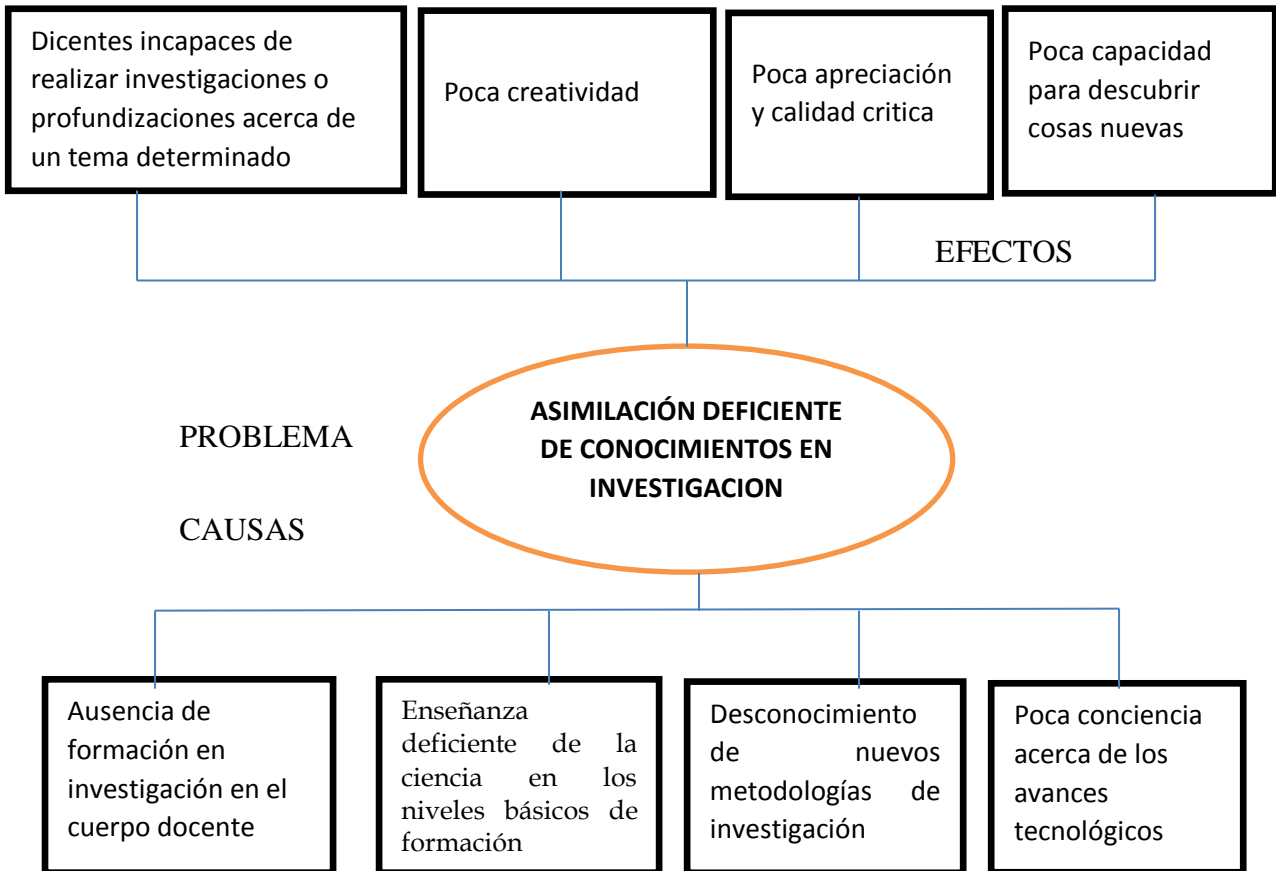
Dicentes incapaces de realizar investigaciones o profundizaciones acerca de un tema determinado

Poca creatividad

Poca apreciación y calidad critica

Poca capacidad para descubrir cosas nuevas

EFECTOS

PROBLEMA

ASIMILACIÓN DEFICIENTE DE CONOCIMIENTOS EN INVESTIGACION

CAUSAS

Ausencia de formación en investigación en el cuerpo docente

Enseñanza deficiente de la ciencia en los niveles básicos de formación

Desconocimiento de nuevos metodologías de investigación

Poca conciencia acerca de los avances tecnológicos